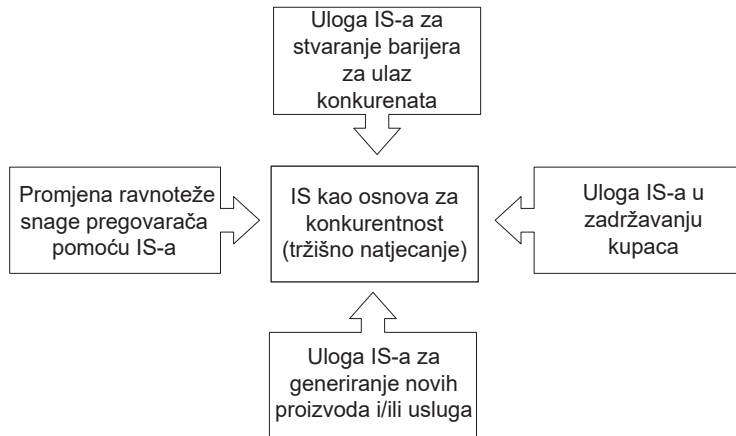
Uloga IS-a za stvaranje barijera za ulaz konkurenata

Promjena ravnoteže snage pregovarača pomoću IS-a

IS kao osnova za konkurentnost (tržišno natjecanje)

Uloga IS-a u zadržavanju kupaca

Uloga IS-a za generiranje novih proizvoda i/ili usluga